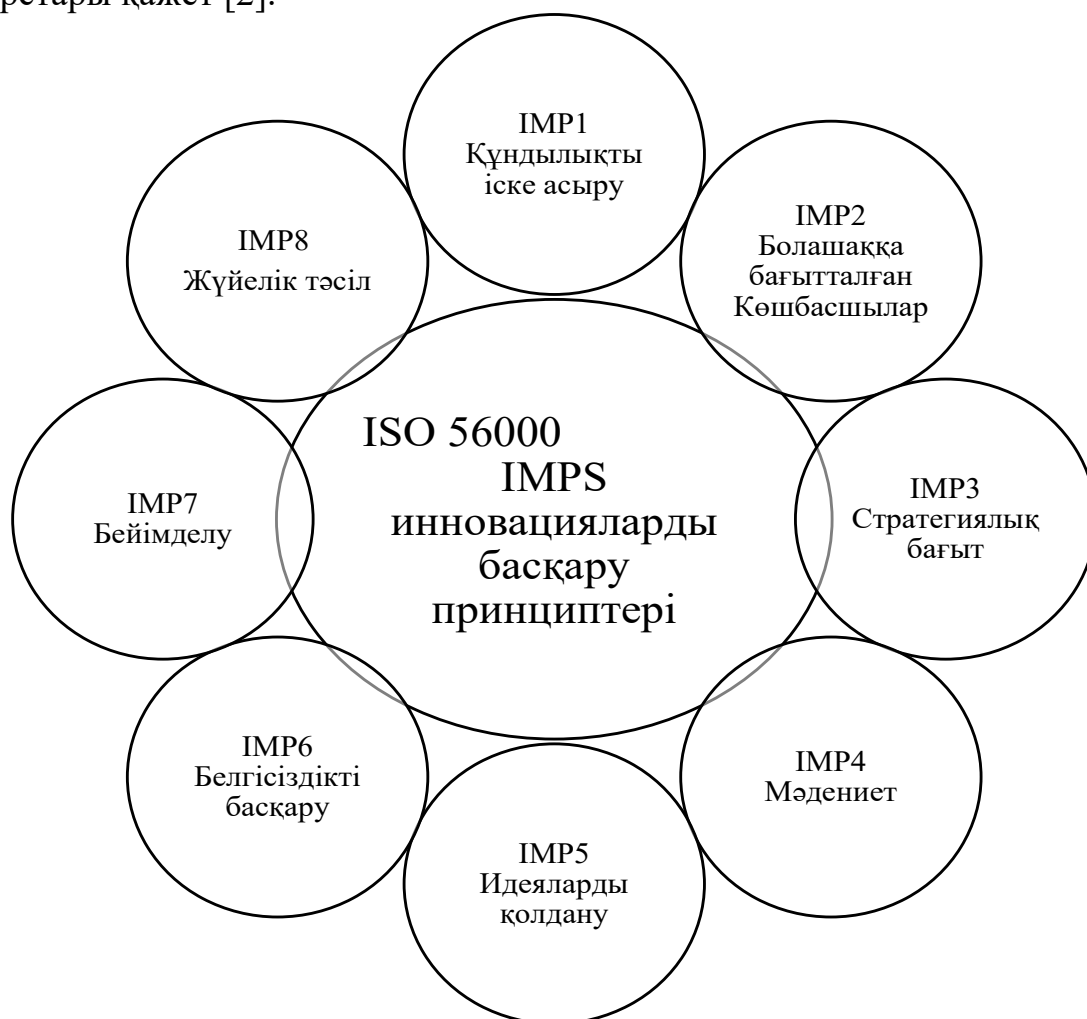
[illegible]ртары қажет [2].

IMP1
Құндылықты іске асыру

IMP2
Болашаққа бағытталған Көшбасшылар

IMP3
Стратегиялық бағыт

IMP4
Мәдениет

IMP5
Идеяларды қолдану

IMP6
Белгісіздікті басқару

IMP7
Бейімделу

IMP8
Жүйелік тәсіл

ISO 56000
IMPS
инновацияларды басқару принциптері